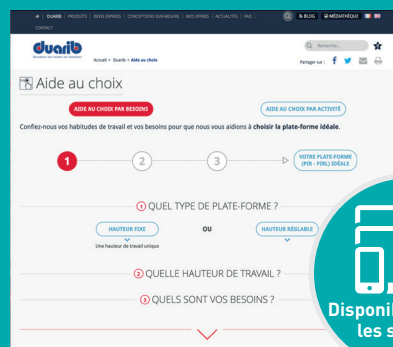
DUARIB | PRODUITS | DEVIS EXPRESS | CONCEPTIONS SUR-MESURE | NOS OFFRES | ACTUALITÉS | FAQ | CONTACT

BLOG | MÉDIATHÈQUE

duarib

Accueil > Duarib > Aide au choix

Recherche...

Partager sur :

Aide au choix

AIDE AU CHOIX PAR BESOINS

AIDE AU CHOIX PAR ACTIVITÉ

Confiez-nous vos habitudes de travail et vos besoins pour que nous vous aidions à choisir la plate-forme idéale.

1

2

3

VOTRE PLATE-FORME (PIR - PIRL) IDÉALE

1 QUEL TYPE DE PLATE-FORME ?

HAUTEUR FIXE

Une hauteur de travail unique

OU

HAUTEUR RÉGLABLE

2 QUELLE HAUTEUR DE TRAVAIL ?

3 QUELS SONT VOS BESOINS ?

Disponi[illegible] les s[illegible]